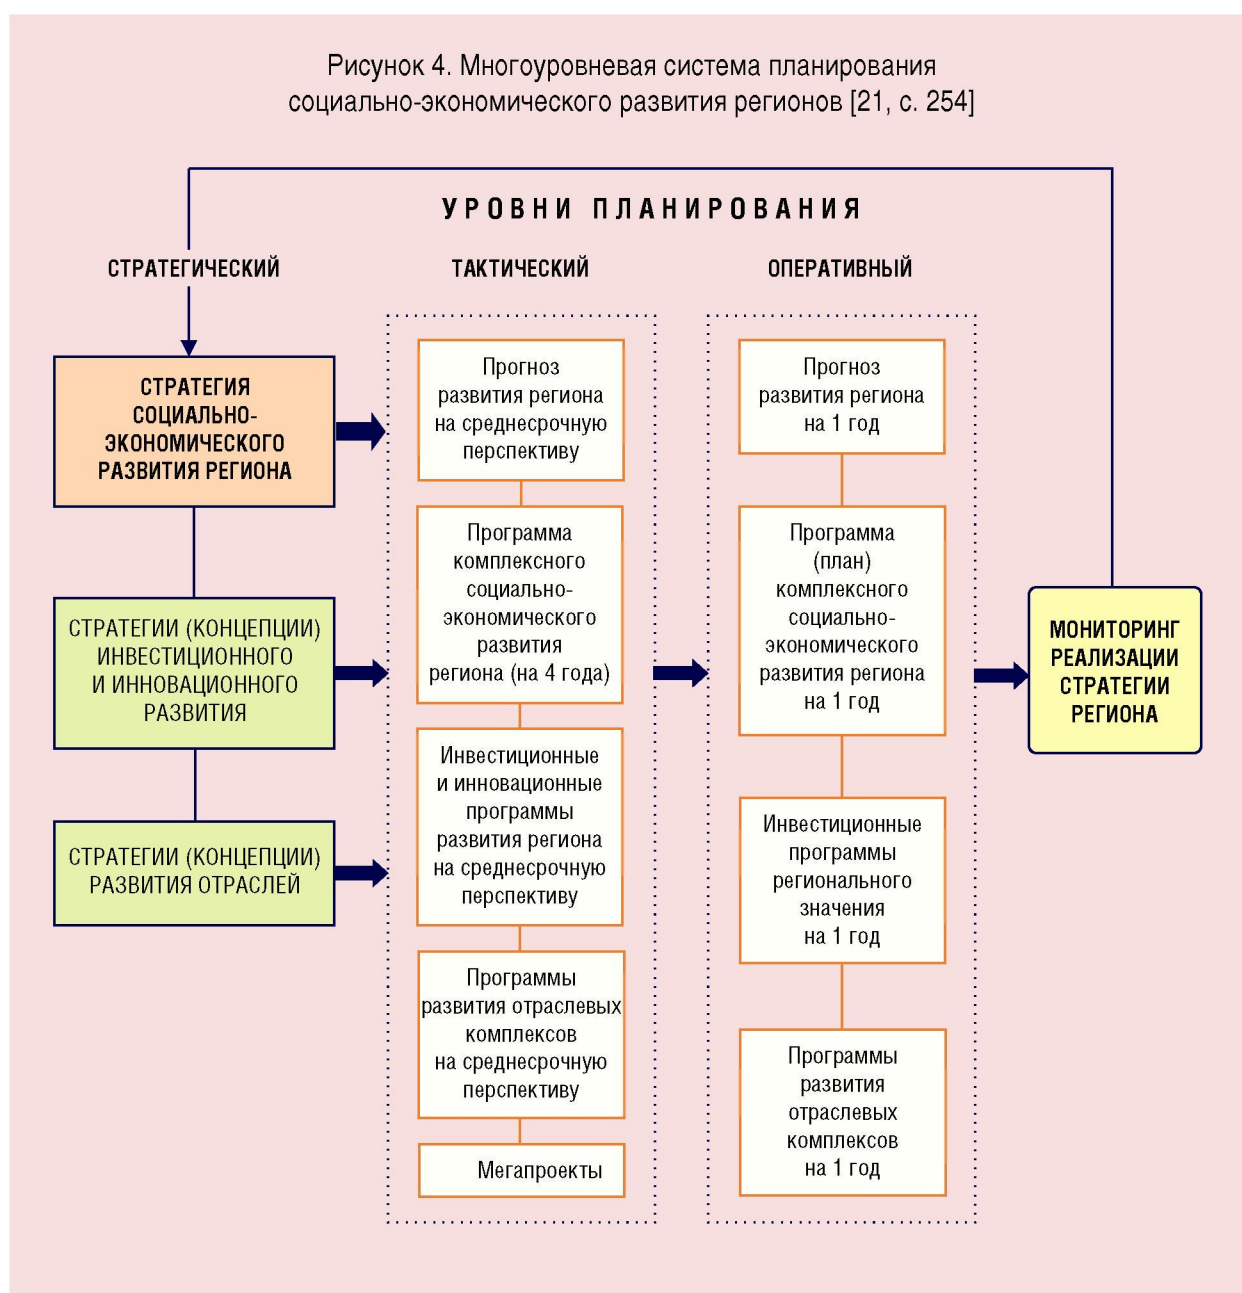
Рисунок 4. Многоуровневая система планирования социально-экономического развития регионов [21, с. 254]

УРОВНИ ПЛАНИРОВАНИЯ

СТРАТЕГИЧЕСКИЙ

ТАКТИЧЕСКИЙ

ОПЕРАТИВНЫЙ

СТРАТЕГИЯ СОЦИАЛЬНО-ЭКОНОМИЧЕСКОГО РАЗВИТИЯ РЕГИОНА

СТРАТЕГИИ (КОНЦЕПЦИИ) ИНВЕСТИЦИОННОГО И ИННОВАЦИОННОГО РАЗВИТИЯ

СТРАТЕГИИ (КОНЦЕПЦИИ) РАЗВИТИЯ ОТРАСЛЕЙ

Прогноз развития региона на среднесрочную перспективу

Программа комплексного социально-экономического развития региона (на 4 года)

Инвестиционные и инновационные программы развития региона на среднесрочную перспективу

Программы развития отраслевых комплексов на среднесрочную перспективу

Мегапроекты

Прогноз развития региона на 1 год

Программа (план) комплексного социально-экономического развития региона на 1 год

Инвестиционные программы регионального значения на 1 год

Программы развития отраслевых комплексов на 1 год

МОНИТОРИНГ РЕАЛИЗАЦИИ СТРАТЕГИИ РЕГИОНА